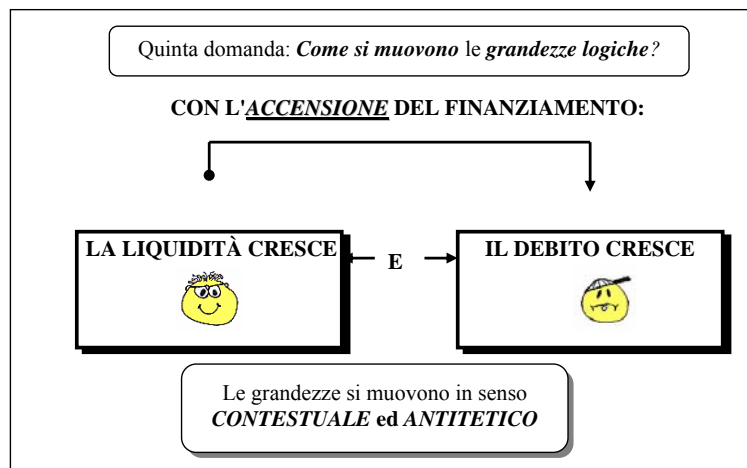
Quinta domanda: *Come si muovono* le *grandezze logiche?*

**CON L'*ACCENSIONE* DEL FINANZIAMENTO:**

**LA LIQUIDITÀ CRESCE**

**E**

**IL DEBITO CRESCE**

Le grandezze si muovono in senso ***CONTESTUALE* ed *ANTITETICO***